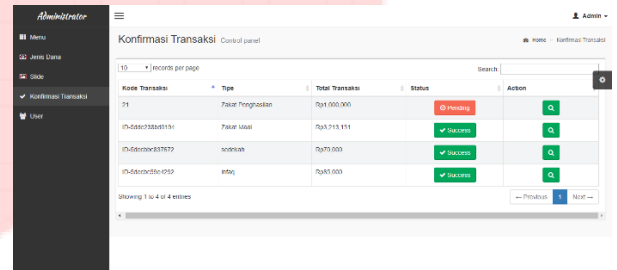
Administrator

Menu
Jenis Dana
Slide
Konfirmasi Transaksi
User

Admin

Konfirmasi Transaksi Control panel

Home > Konfirmasi Transaksi

10 records per page

Search:

| Kode Transaksi | Tipe | Total Transaksi | Status | Action |
|---|---|---|---|---|
| 21 | Zakat Penghasilan | Rp1.000.000 | Pending | |
| ID-5ddc338bd0134 | Zakat Maal | Rp3.213.111 | Success | |
| ID-5ddcbbc837572 | sedekah | Rp70.000 | Success | |
| ID-5ddcbc36c4252 | Infaq | Rp80.000 | Success | |

Showing 1 to 4 of 4 entries

← Previous 1 Next →